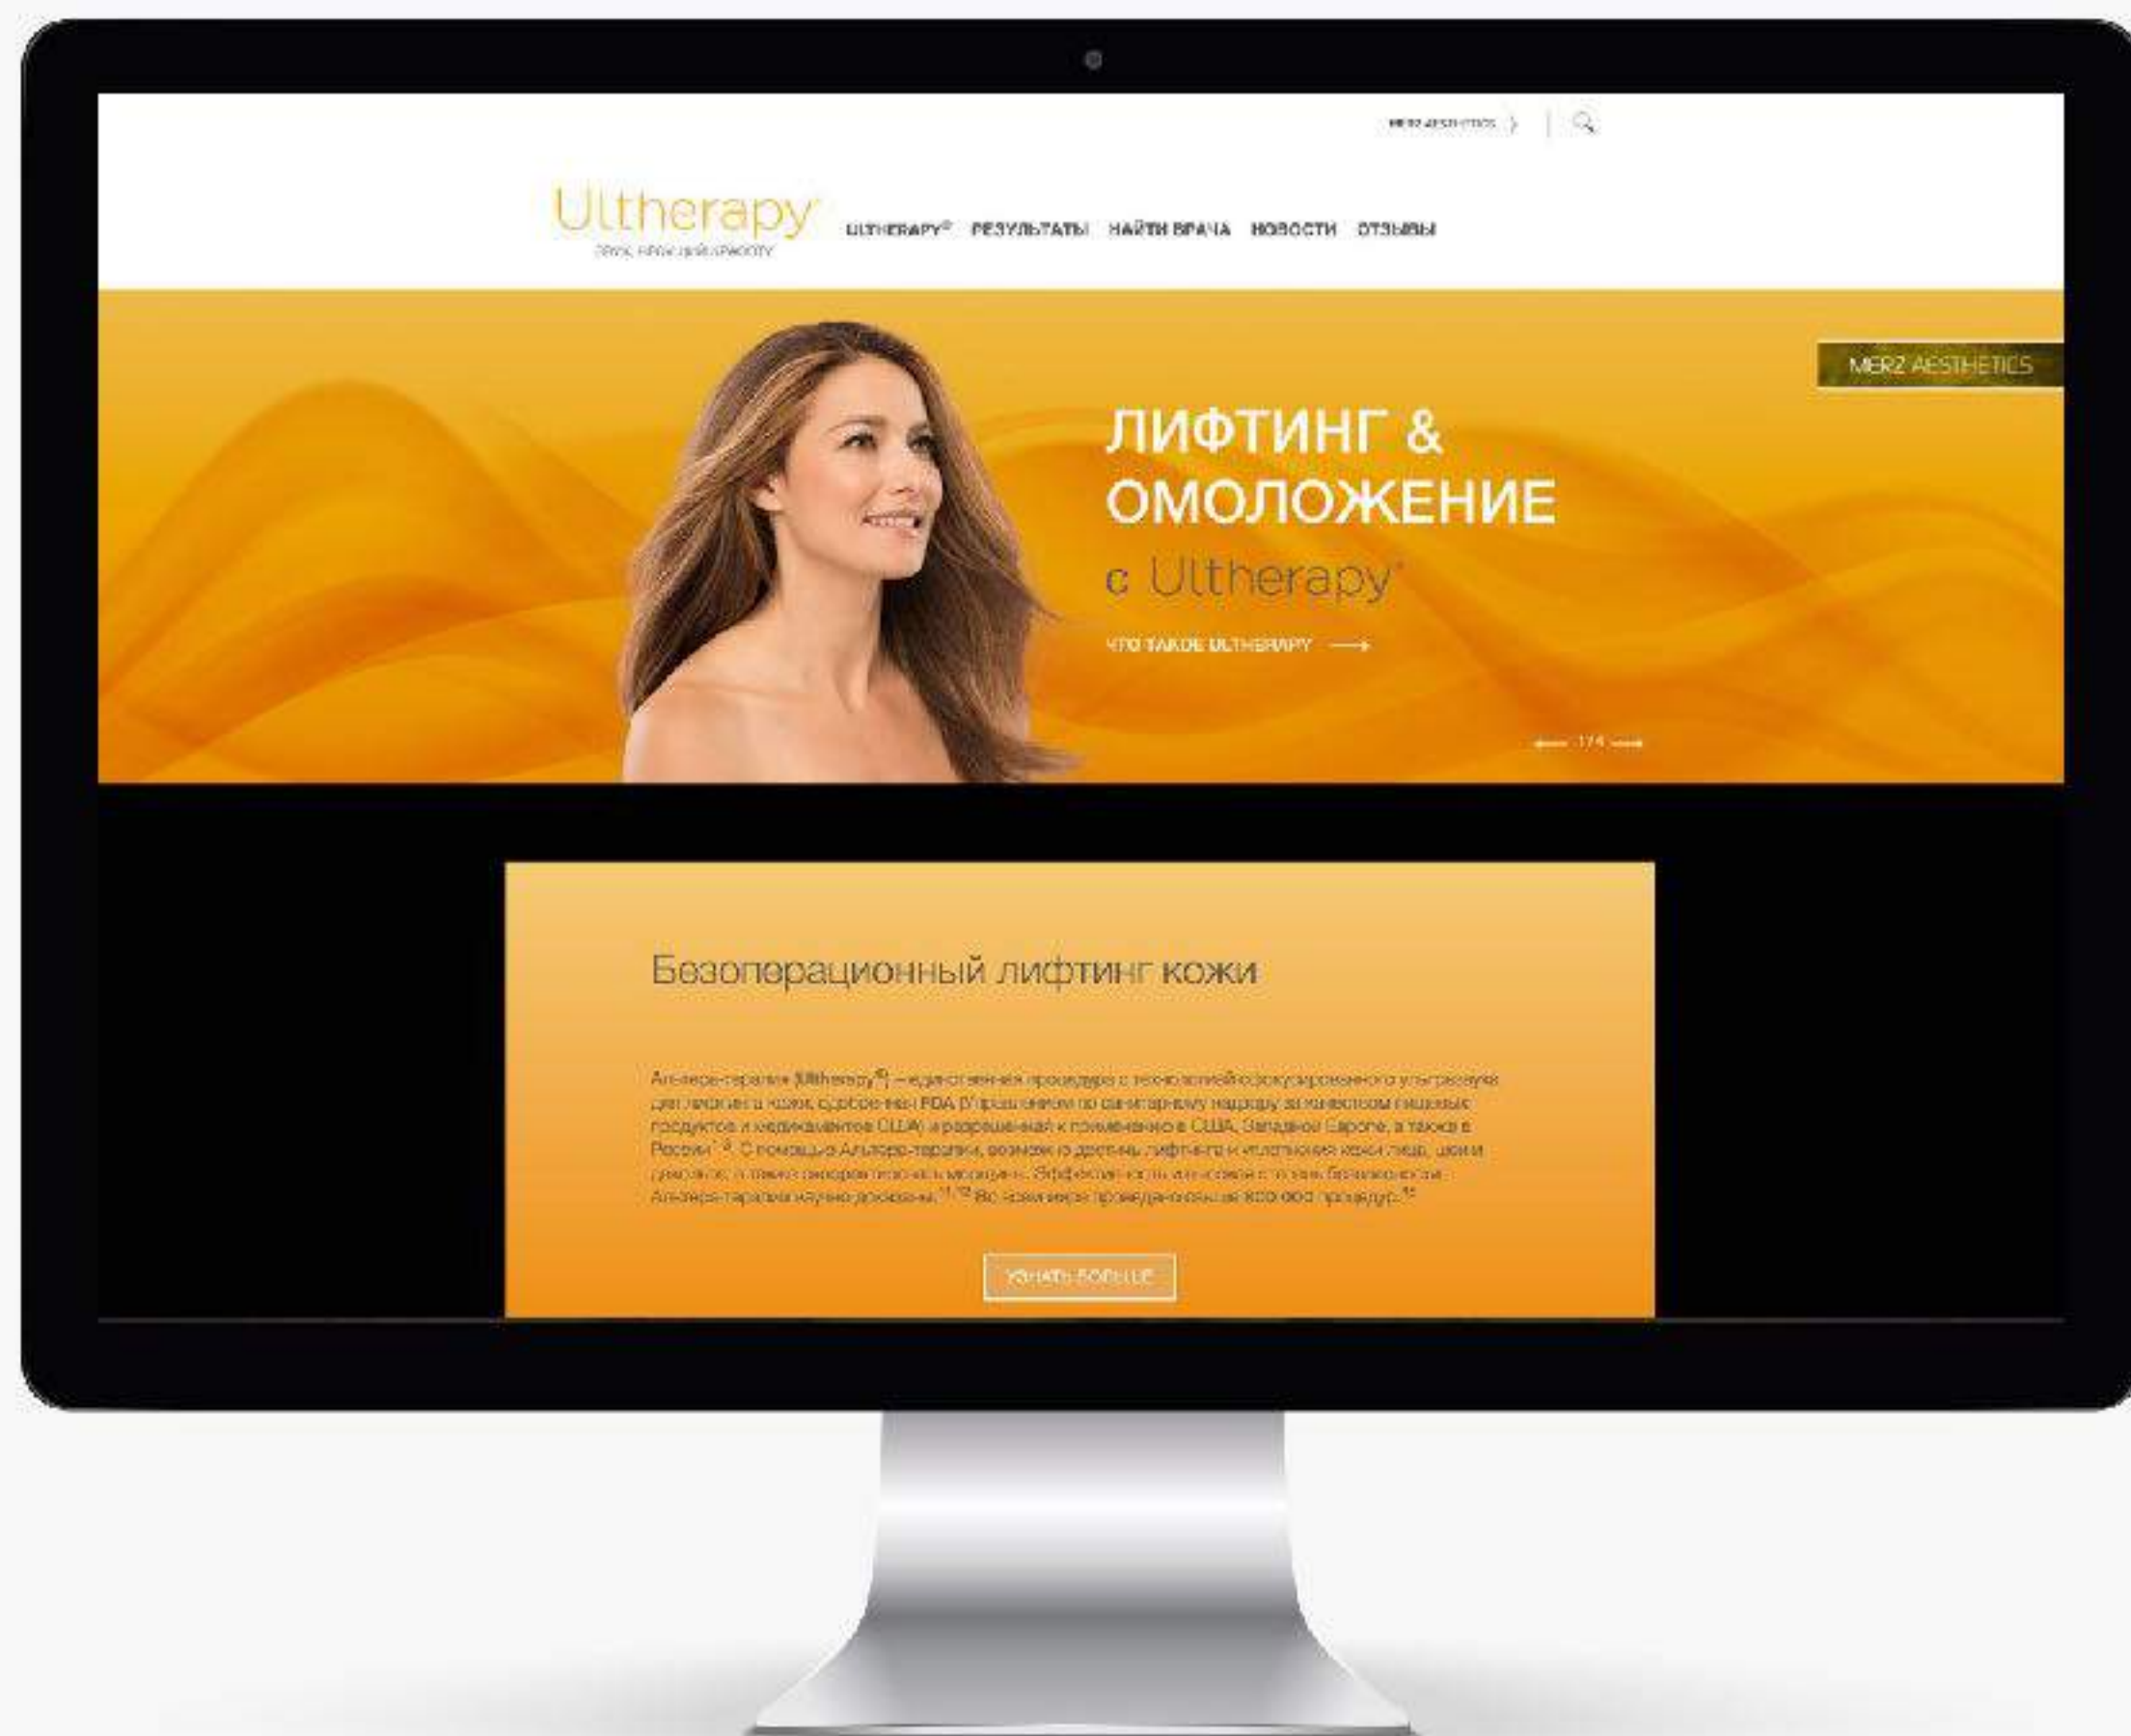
MERZ AESTHETICS

Ultherapy®
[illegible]

ULTHERAPY® РЕЗУЛЬТАТЫ НАЙТИ ВРАЧА НОВОСТИ ОТЗЫВЫ

MERZ AESTHETICS

ЛИФТИНГ & ОМОЛОЖЕНИЕ с Ultherapy®

ЧТО ТАКОЕ ULTHERAPY

1/4

Безоперационный лифтинг кожи

Альтера-терапия (Ultherapy®) – единственная процедура с технологией фокусированного ультразвука для лифтинга кожи, одобренная FDA (Управлением по санитарному надзору за качеством пищевых продуктов и медикаментов США) и разрешенная к применению в США, Западной Европе, а также в России. С помощью Альтера-терапии, возможно достичь лифтинга и уплотнения кожи лица, шеи и декольте, а также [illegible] морщин. Эффективность и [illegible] безопасности Альтера-терапии научно доказаны. Во всем мире проведено более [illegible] процедур.

УЗНАТЬ БОЛЬШЕ